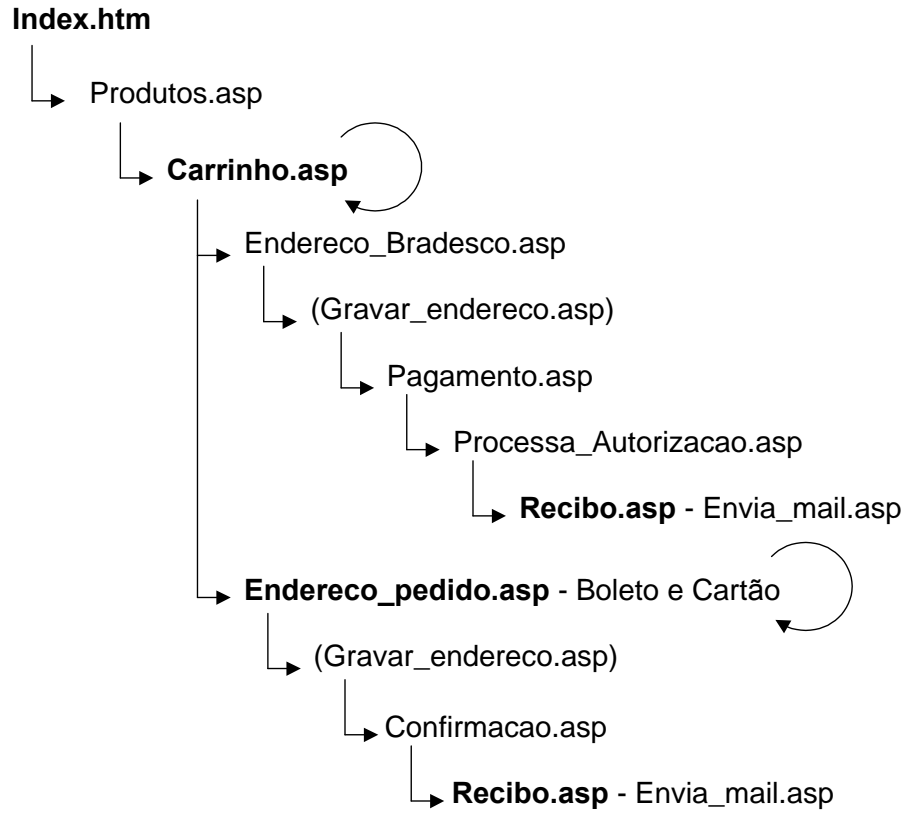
Index.htm

Produtos.asp

Carrinho.asp

Endereco_Bradesco.asp

(Gravar_endereco.asp)

Pagamento.asp

Processa_Autorizacao.asp

Recibo.asp - Envia_mail.asp

Endereco_pedido.asp - Boleto e Cartão

(Gravar_endereco.asp)

Confirmacao.asp

Recibo.asp - Envia_mail.asp